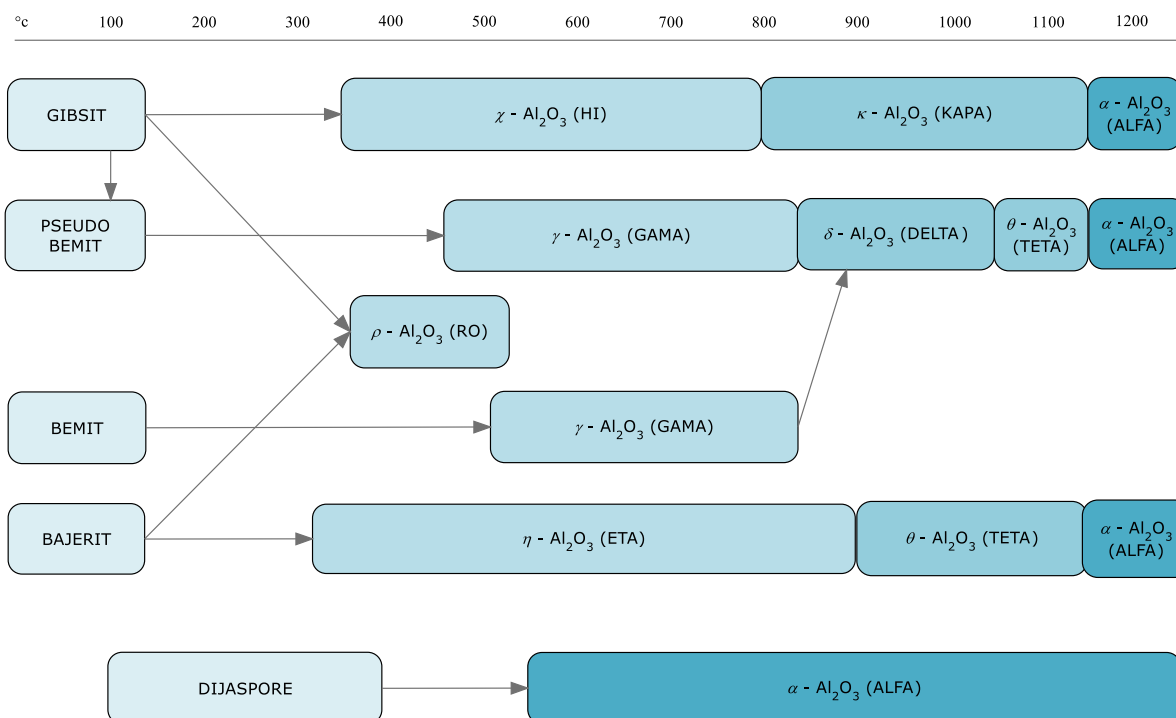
°c 100 200 300 400 500 600 700 800 900 1000 1100 1200

GIBSIT

$\chi$ - $Al_2O_3$ (HI)

$\kappa$ - $Al_2O_3$ (KAPA)

$\alpha$ - $Al_2O_3$ (ALFA)

PSEUDO BEMIT

$\gamma$ - $Al_2O_3$ (GAMA)

$\delta$ - $Al_2O_3$ (DELTA)

$\theta$ - $Al_2O_3$ (TETA)

$\alpha$ - $Al_2O_3$ (ALFA)

$\rho$ - $Al_2O_3$ (RO)

BEMIT

$\gamma$ - $Al_2O_3$ (GAMA)

BAJERIT

$\eta$ - $Al_2O_3$ (ETA)

$\theta$ - $Al_2O_3$ (TETA)

$\alpha$ - $Al_2O_3$ (ALFA)

DIJASPORE

$\alpha$ - $Al_2O_3$ (ALFA)